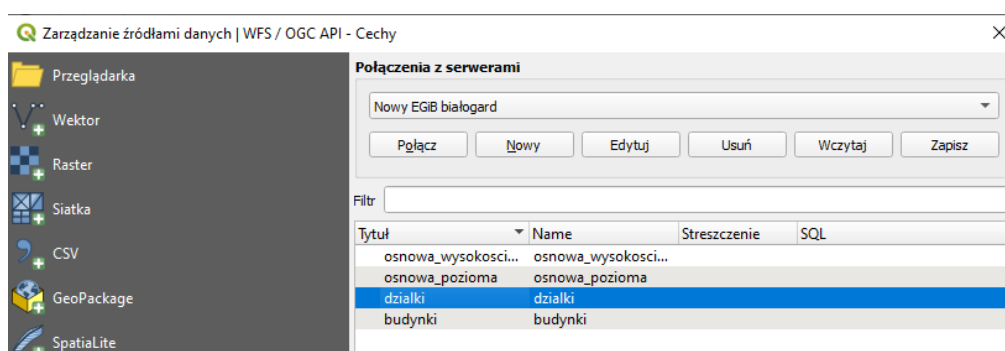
Zarządzanie źródłami danych | WFS / OGC API - Cechy

Przeglądarka
Wektor
Raster
Siatka
CSV
GeoPackage
SpatiaLite

Połączenia z serwerami

Nowy EGiB białogard

Połącz
Nowy
Edytuj
Usuń
Wczytaj
Zapisz

Filtr

| Tytuł | Name | Streszczenie | SQL |
|---|---|---|---|
| osnowa_wysokosci... | osnowa_wysokosci... | | |
| osnowa_pozioma | osnowa_pozioma | | |
| dzialki | dzialki | | |
| budynki | budynki | | |